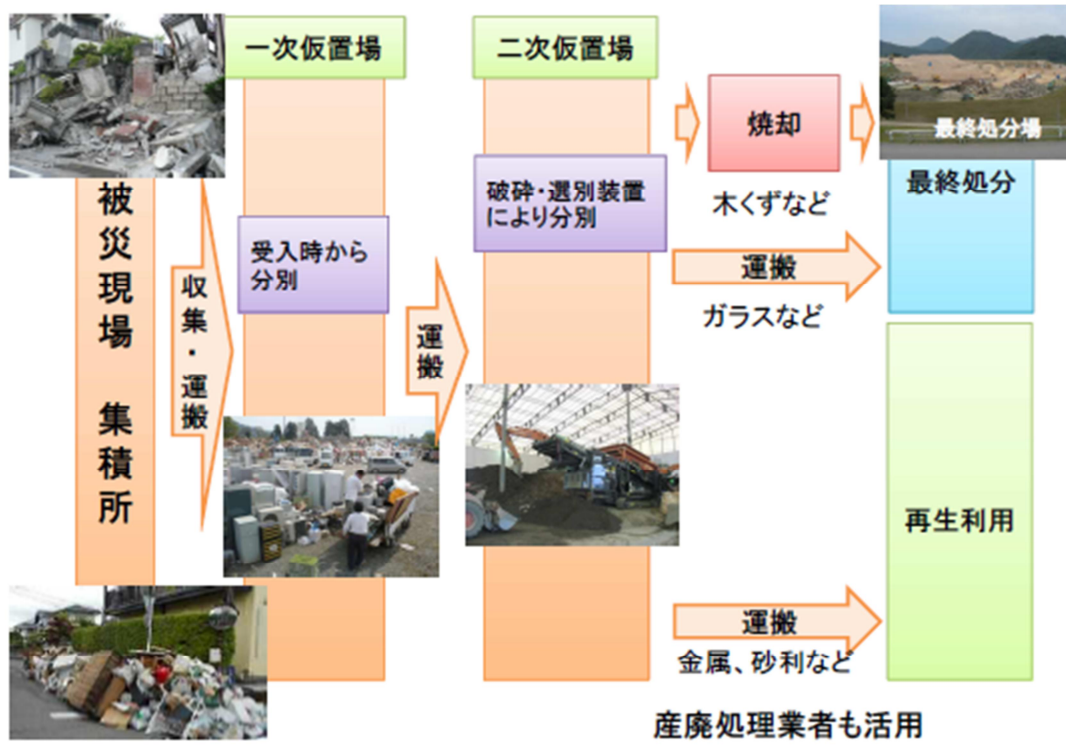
被災現場　集積所

収集・運搬

一次仮置場

受入時から分別

運搬

二次仮置場

破砕・選別装置により分別

焼却

木くずなど

運搬

ガラスなど

運搬

金属、砂利など

最終処分場

最終処分

再生利用

産廃処理業者も活用